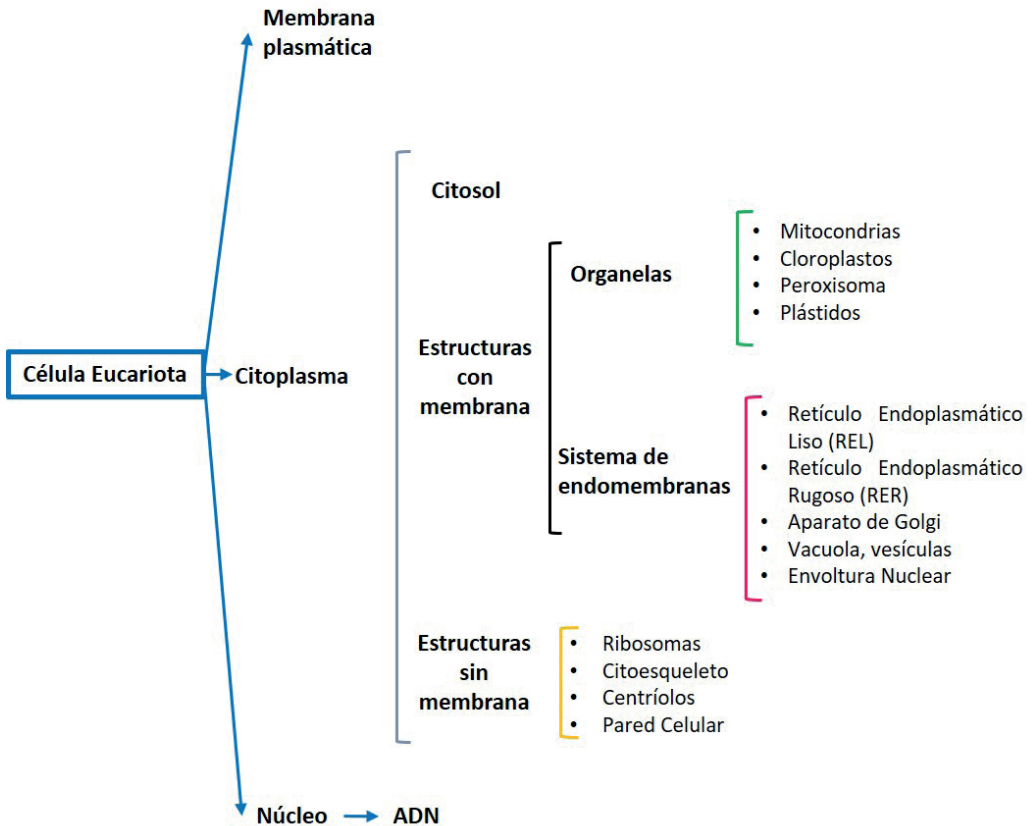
Membrana plasmática

Célula Eucariota

Citoplasma

Citosol

Estructuras con membrana

Organelas

- Mitocondrias
- Cloroplastos
- Peroxisoma
- Plástidos

Sistema de endomembranas

- Retículo Endoplasmático Liso (REL)
- Retículo Endoplasmático Rugoso (RER)
- Aparato de Golgi
- Vacuola, vesículas
- Envoltura Nuclear

Estructuras sin membrana

- Ribosomas
- Citoesqueleto
- Centríolos
- Pared Celular

Núcleo → ADN